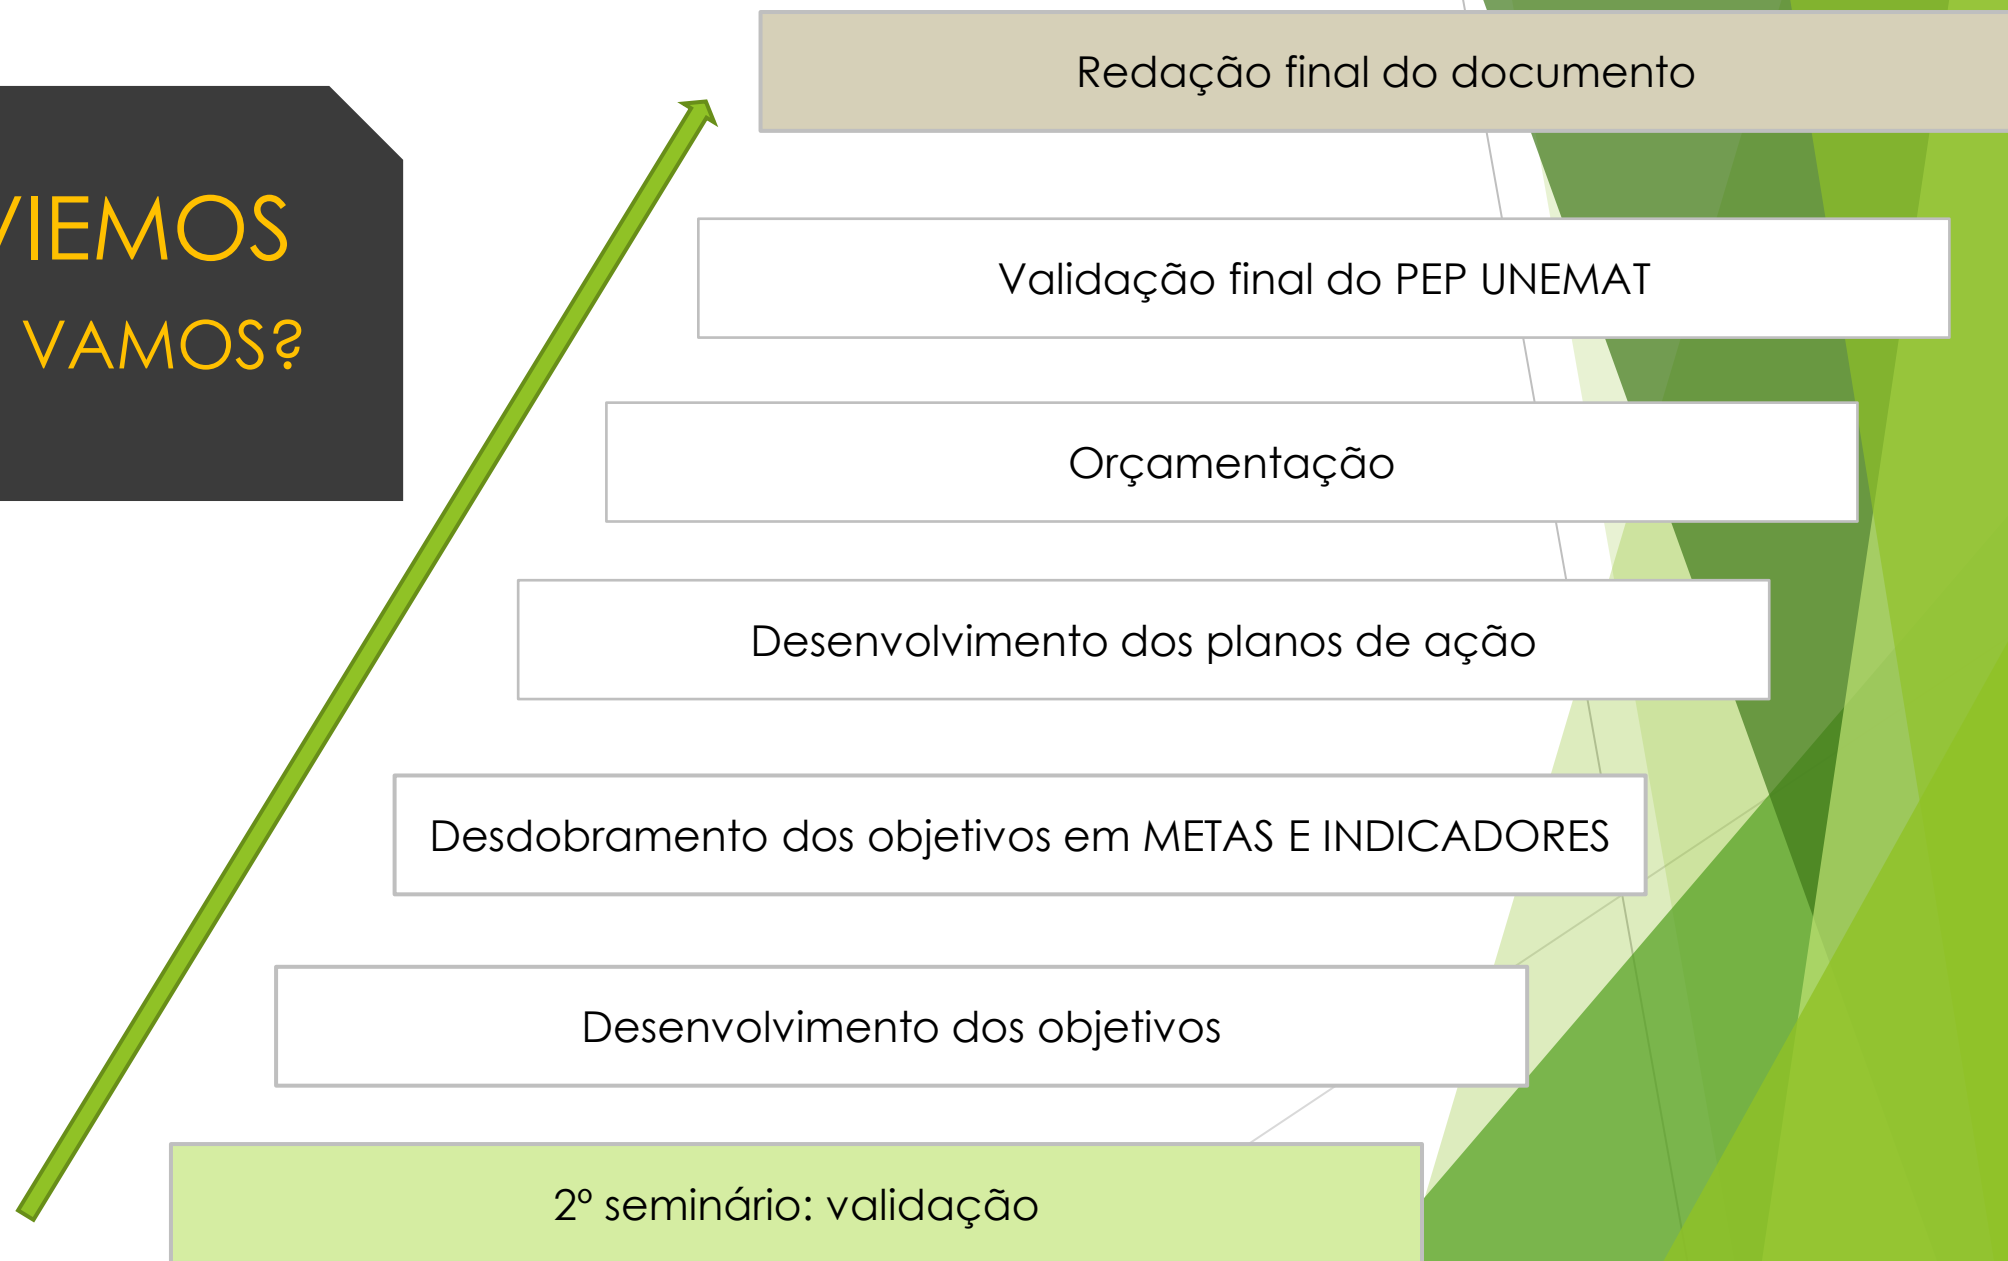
VIEMOS
VAMOS?

Redação final do documento

Validação final do PEP UNEMAT

Orçamentação

Desenvolvimento dos planos de ação

Desdobramento dos objetivos em METAS E INDICADORES

Desenvolvimento dos objetivos

2º seminário: validação